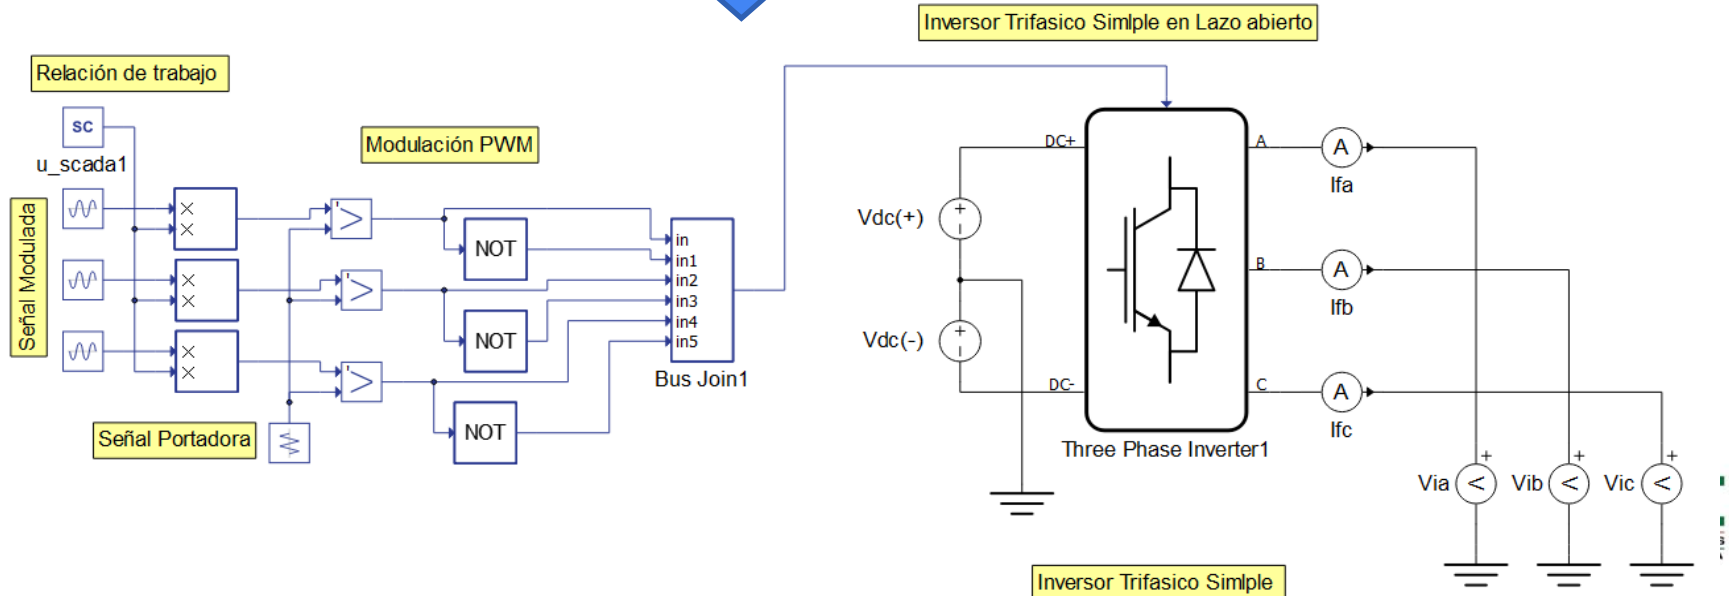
Inversor Trifasico Simlple en Lazo abierto

Relación de trabajo

sc
u_scada1

Modulación PWM

Señal Modulada

NOT

NOT

NOT

in
in1
in2
in3
in4
in5
Bus Join1

Señal Portadora

Vdc(+)

Vdc(-)

DC+
DC-
A
B
C

Three Phase Inverter1

A
Ifa
A
Ifb
A
Ifc

Via
Vib
Vic

Inversor Trifasico Simlple